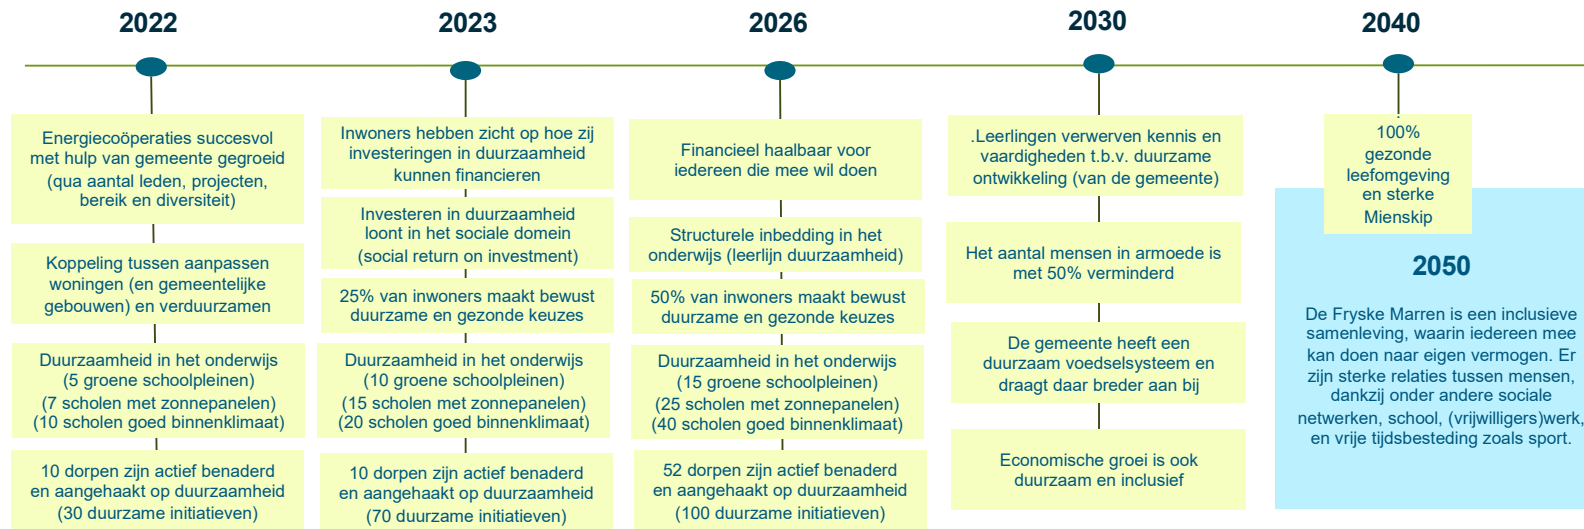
2022

Energiecoöperaties succesvol met hulp van gemeente gegroeid (qua aantal leden, projecten, bereik en diversiteit)

Koppeling tussen aanpassen woningen (en gemeentelijke gebouwen) en verduurzamen

Duurzaamheid in het onderwijs (5 groene schoolpleinen) (7 scholen met zonnepanelen) (10 scholen goed binnenklimaat)

10 dorpen zijn actief benaderd en aangehaakt op duurzaamheid (30 duurzame initiatieven)

2023

Inwoners hebben zicht op hoe zij investeringen in duurzaamheid kunnen financieren

Investeren in duurzaamheid loont in het sociale domein (social return on investment)

25% van inwoners maakt bewust duurzame en gezonde keuzes

Duurzaamheid in het onderwijs (10 groene schoolpleinen) (15 scholen met zonnepanelen) (20 scholen goed binnenklimaat)

10 dorpen zijn actief benaderd en aangehaakt op duurzaamheid (70 duurzame initiatieven)

2026

Financieel haalbaar voor iedereen die mee wil doen

Structurele inbedding in het onderwijs (leerlijn duurzaamheid)

50% van inwoners maakt bewust duurzame en gezonde keuzes

Duurzaamheid in het onderwijs (15 groene schoolpleinen) (25 scholen met zonnepanelen) (40 scholen goed binnenklimaat)

52 dorpen zijn actief benaderd en aangehaakt op duurzaamheid (100 duurzame initiatieven)

2030

.Leerlingen verwerven kennis en vaardigheden t.b.v. duurzame ontwikkeling (van de gemeente)

Het aantal mensen in armoede is met 50% verminderd

De gemeente heeft een duurzaam voedselsysteem en draagt daar breder aan bij

Economische groei is ook duurzaam en inclusief

2040

100% gezonde leefomgeving en sterke Mienskip

2050

De Fryske Marren is een inclusieve samenleving, waarin iedereen mee kan doen naar eigen vermogen. Er zijn sterke relaties tussen mensen, dankzij onder andere sociale netwerken, school, (vrijwilligers)werk, en vrije tijdsbesteding zoals sport.